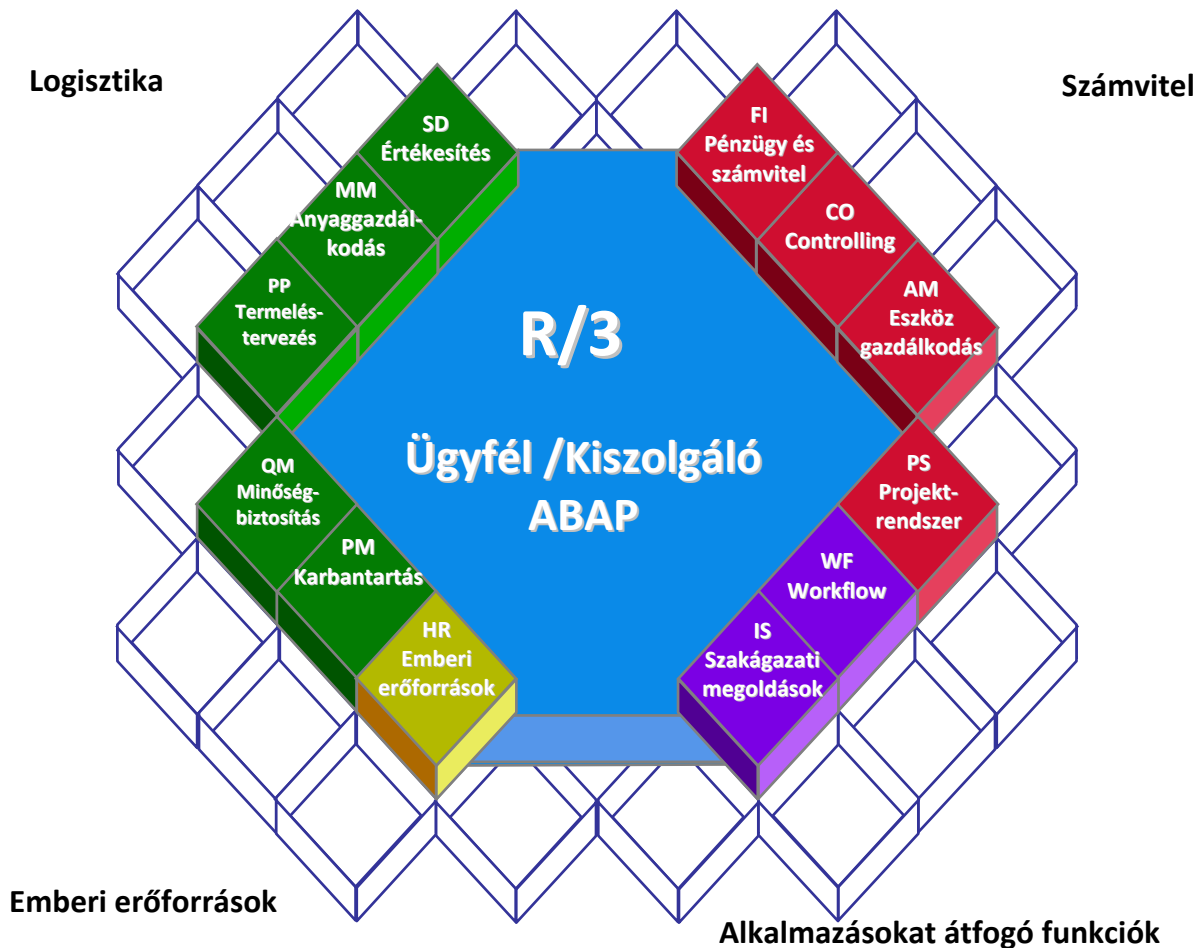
Logisztika

Számvitel

SD
Értékesítés

MM
Anyaggazdálkodás

PP
Termeléstervezés

FI
Pénzügy és számvitel

CO
Controlling

AM
Eszköz gazdálkodás

R/3

Ügyfél /Kiszolgáló
ABAP

QM
Minőségbiztosítás

PM
Karbantartás

HR
Emberi erőforrások

PS
Projektrendszer

WF
Workflow

IS
Szakágazati megoldások

Emberi erőforrások

Alkalmazásokat átfogó funkciók